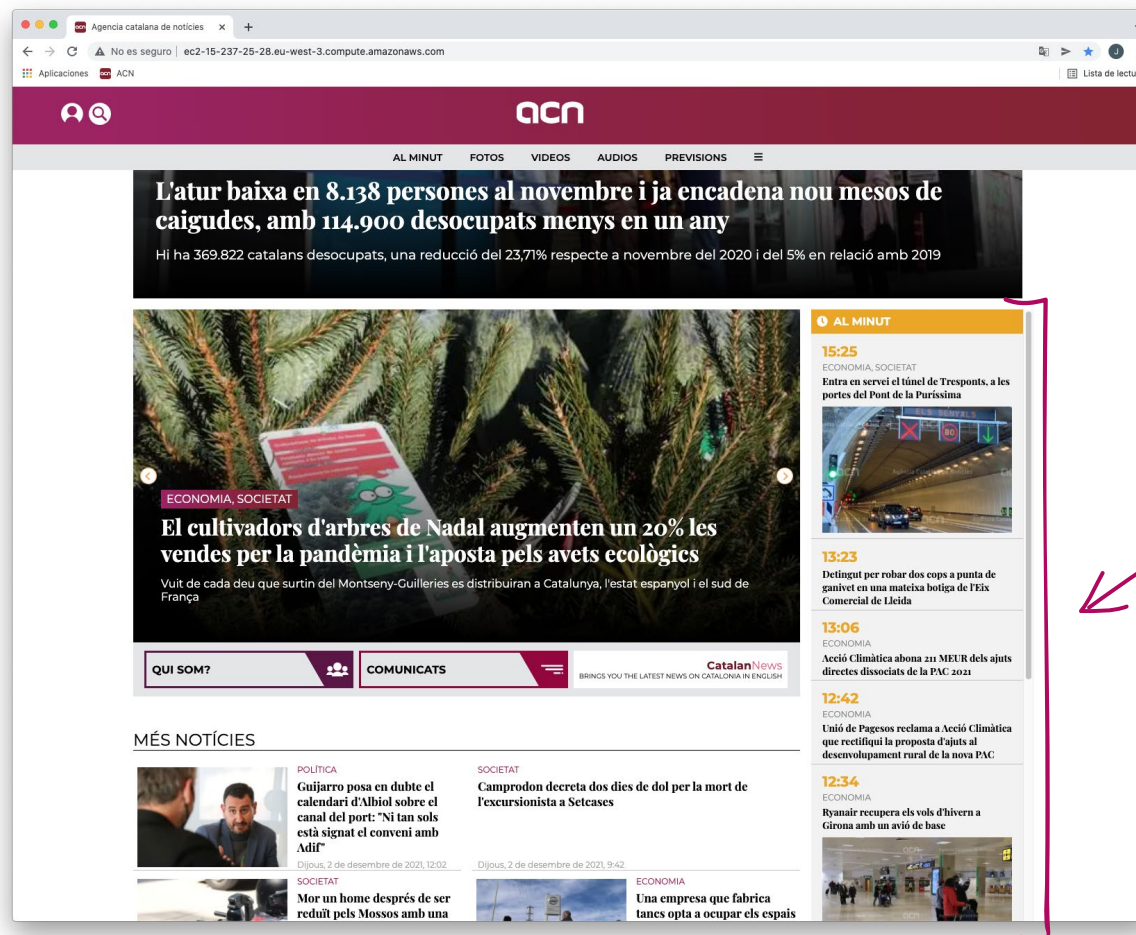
Agencia catalana de notícies ×

No es seguro | ec2-15-237-25-28.eu-west-3.compute.amazonaws.com

Aplicaciones ACN

Lista de lectu

acn

AL MINUT FOTOS VIDEOS AUDIOS PREVISIONS

L'atur baixa en 8.138 persones al novembre i ja encadena nou mesos de caigudes, amb 114.900 desocupats menys en un any

Hi ha 369.822 catalans desocupats, una reducció del 23,71% respecte a novembre del 2020 i del 5% en relació amb 2019

ECONOMIA, SOCIETAT

El cultivadors d'arbres de Nadal augmenten un 20% les vendes per la pandèmia i l'aposta pels avets ecològics

Vuit de cada deu que surtin del Montseny-Guilleries es distribuiran a Catalunya, l'estat espanyol i el sud de França

QUI SOM?

COMUNICATS

CatalanNews
BRINGS YOU THE LATEST NEWS ON CATALONIA IN ENGLISH

AL MINUT

15:25
ECONOMIA, SOCIETAT
Entra en servei el túnel de Tresponts, a les portes del Pont de la Puríssima

13:23
Detingut per robar dos cops a punta de ganivet en una mateixa botiga de l'Eix Comercial de Lleida

13:06
ECONOMIA
Acció Climàtica abona 211 MEUR dels ajuts directes dissociats de la PAC 2021

12:42
ECONOMIA
Unió de Pagesos reclama a Acció Climàtica que rectifiqui la proposta d'ajuts al desenvolupament rural de la nova PAC

12:34
ECONOMIA
Ryanair recupera els vols d'hivern a Girona amb un avió de base

MÉS NOTÍCIES

POLÍTICA
Guijarro posa en dubte el calendari d'Albiol sobre el canal del port: "Ni tan sols està signat el conveni amb Adif"
Dijous, 2 de desembre de 2021, 12:02

SOCIETAT
Camprodon decreta dos dies de dol per la mort de l'excursionista a Setcases
Dijous, 2 de desembre de 2021, 9:42

SOCIETAT
Mor un home després de ser reduït pels Mossos amb una

ECONOMIA
Una empresa que fabrica tancs opta a ocupar els espais